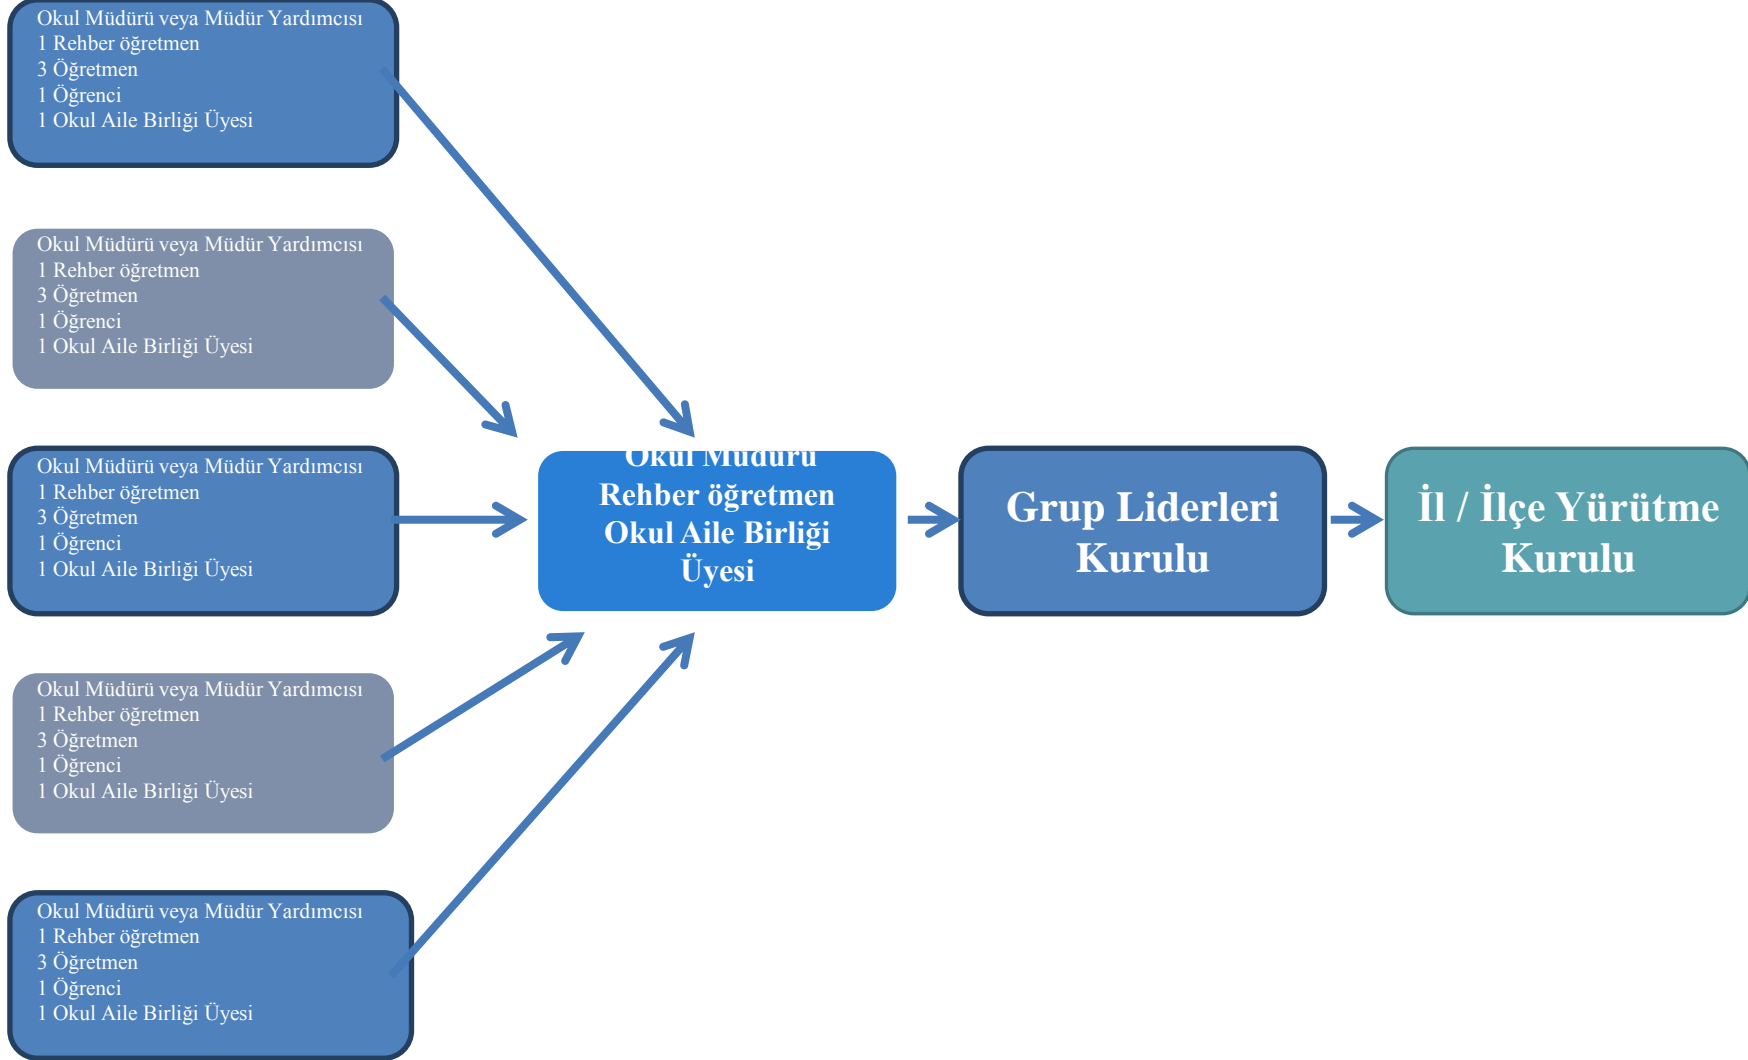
Okul Müdürü veya Müdür Yardımcısı
1 Rehber öğretmen
3 Öğretmen
1 Öğrenci
1 Okul Aile Birliği Üyesi

Okul Müdürü veya Müdür Yardımcısı
1 Rehber öğretmen
3 Öğretmen
1 Öğrenci
1 Okul Aile Birliği Üyesi

Okul Müdürü veya Müdür Yardımcısı
1 Rehber öğretmen
3 Öğretmen
1 Öğrenci
1 Okul Aile Birliği Üyesi

Okul Müdürü veya Müdür Yardımcısı
1 Rehber öğretmen
3 Öğretmen
1 Öğrenci
1 Okul Aile Birliği Üyesi

Okul Müdürü veya Müdür Yardımcısı
1 Rehber öğretmen
3 Öğretmen
1 Öğrenci
1 Okul Aile Birliği Üyesi

Okul Müdürü
Rehber öğretmen
Okul Aile Birliği
Üyesi

Grup Liderleri
Kurulu

İl / İlçe Yürütme
Kurulu